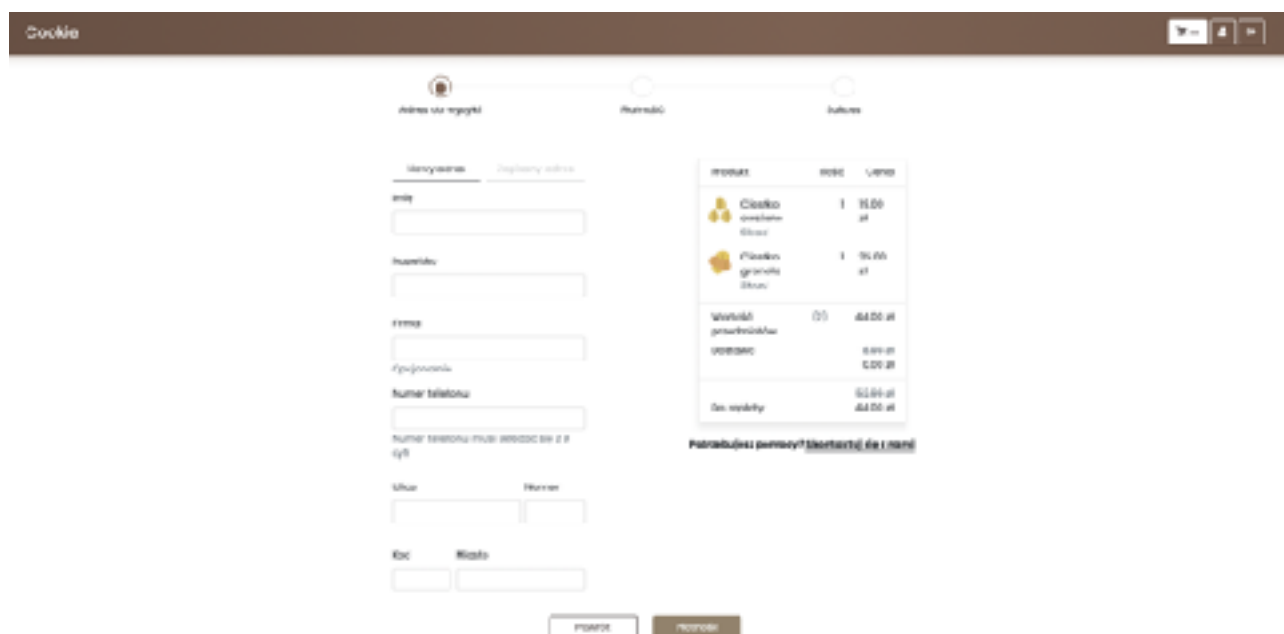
Cookie

Adres do wysyłki Płatność Sukces

Nowy adres Zapisany adres

Imię

Nazwisko

Firma

Opcjonalnie

Numer telefonu

Numer telefonu musi składać się z 9 cyfr

Ulica Numer

Kod Miasto

| Produkt | Ilość | Cena |
|---|---|---|
| Ciastko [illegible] | 1 | 15.00 zł |
| Ciastko granola | 1 | 15.00 zł |

Wartość produktów (2) 44.00 zł
Dostawa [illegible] 0.00 zł
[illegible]
Do zapłaty 44.00 zł

Potrzebujesz pomocy? Skontaktuj się z nami

Powrót Płatność